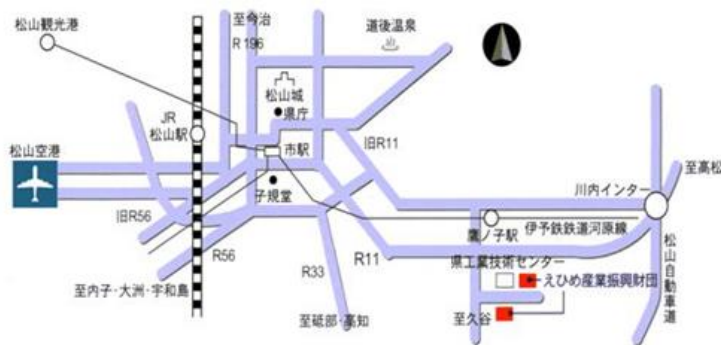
松山観光港
至今治
R196
道後温泉
松山城
県庁
JR
松山駅
松山空港
市駅
旧R11
子規堂
至高松
川内インター
旧R56
愛ノ子駅
伊予鉄鉄道河原線
R56
R33
R11
県工業技術センター
えひめ産業振興財団
至内子・大洲・宇和島
至砥部・高知
至久谷
松山自動車道